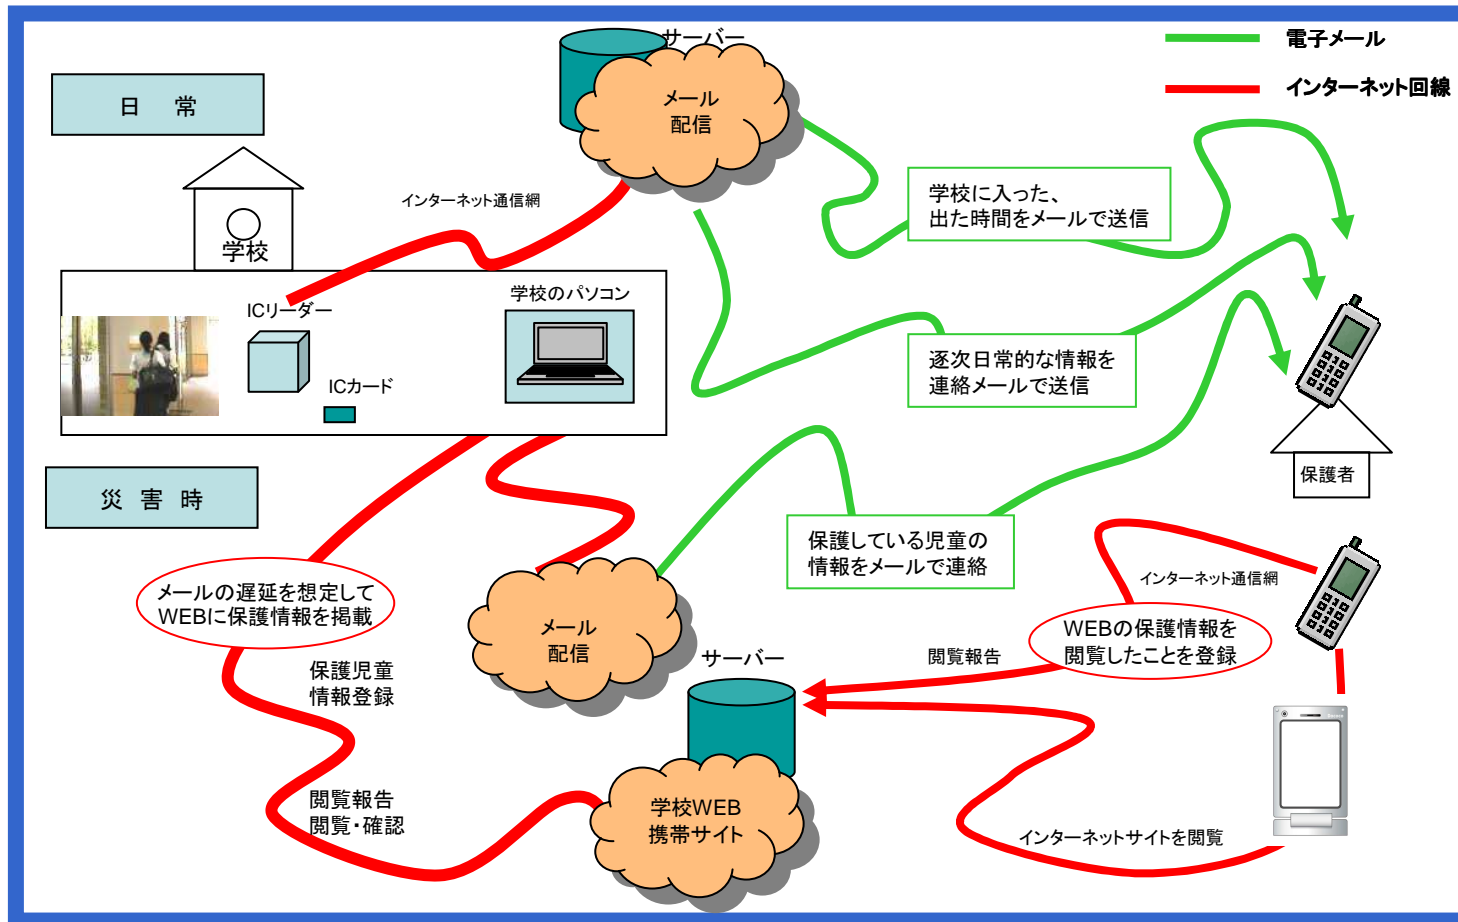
電子メール

インターネット回線

日　常

学校

サーバー

メール
配信

インターネット通信網

ICリーダー

ICカード

学校のパソコン

学校に入った、
出た時間をメールで送信

逐次日常的な情報を
連絡メールで送信

保護者

災　害　時

保護している児童の
情報をメールで連絡

メールの遅延を想定して
WEBに保護情報を掲載

メール
配信

サーバー

インターネット通信網

WEBの保護情報を
閲覧したことを登録

閲覧報告

保護児童
情報登録

閲覧報告
閲覧・確認

学校WEB
携帯サイト

インターネットサイトを閲覧